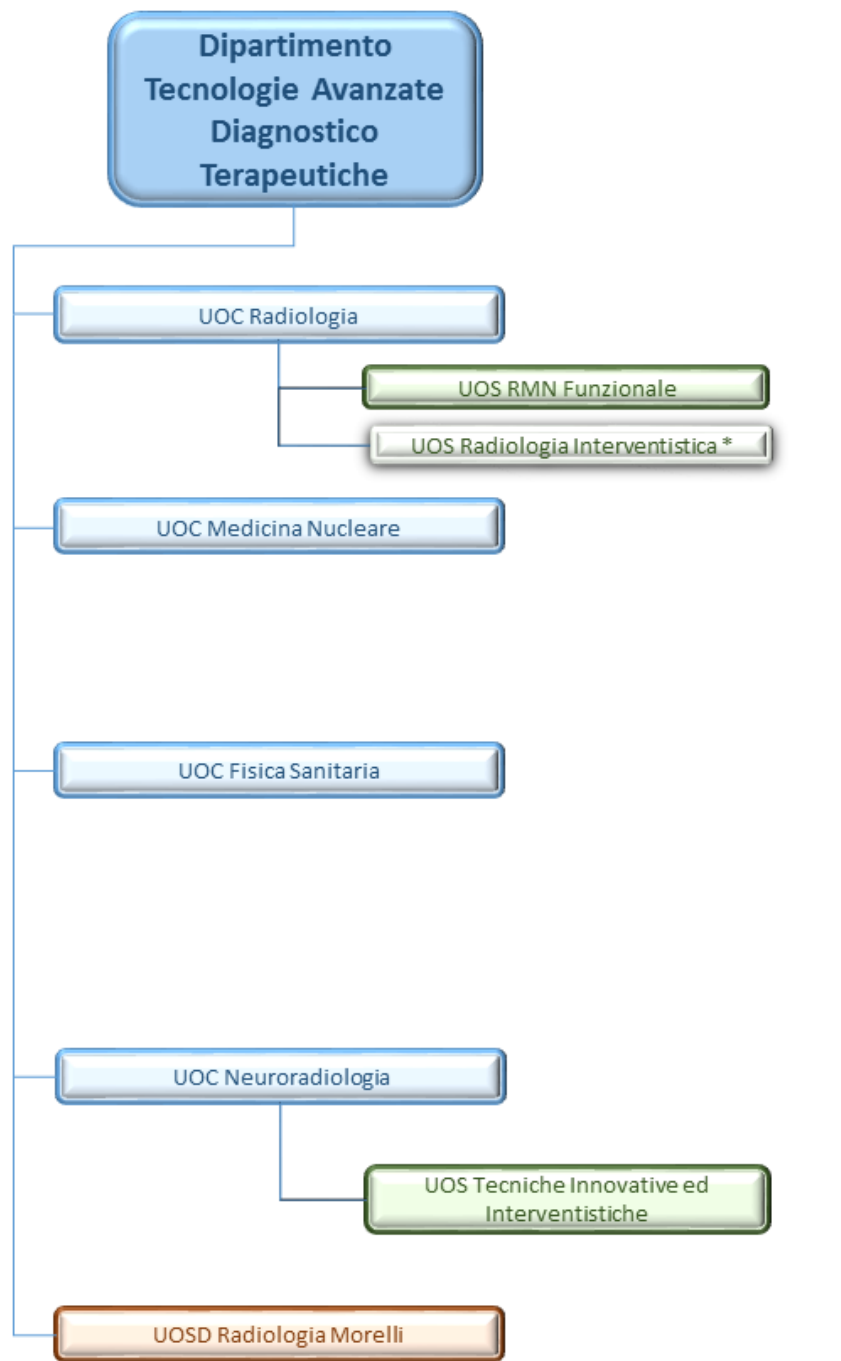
Dipartimento Tecnologie Avanzate Diagnostico Terapeutiche

UOC Radiologia

UOS RMN Funzionale

UOS Radiologia Interventistica *

UOC Medicina Nucleare

UOC Fisica Sanitaria

UOC Neuroradiologia

UOS Tecniche Innovative ed Interventistiche

UOSD Radiologia Morelli